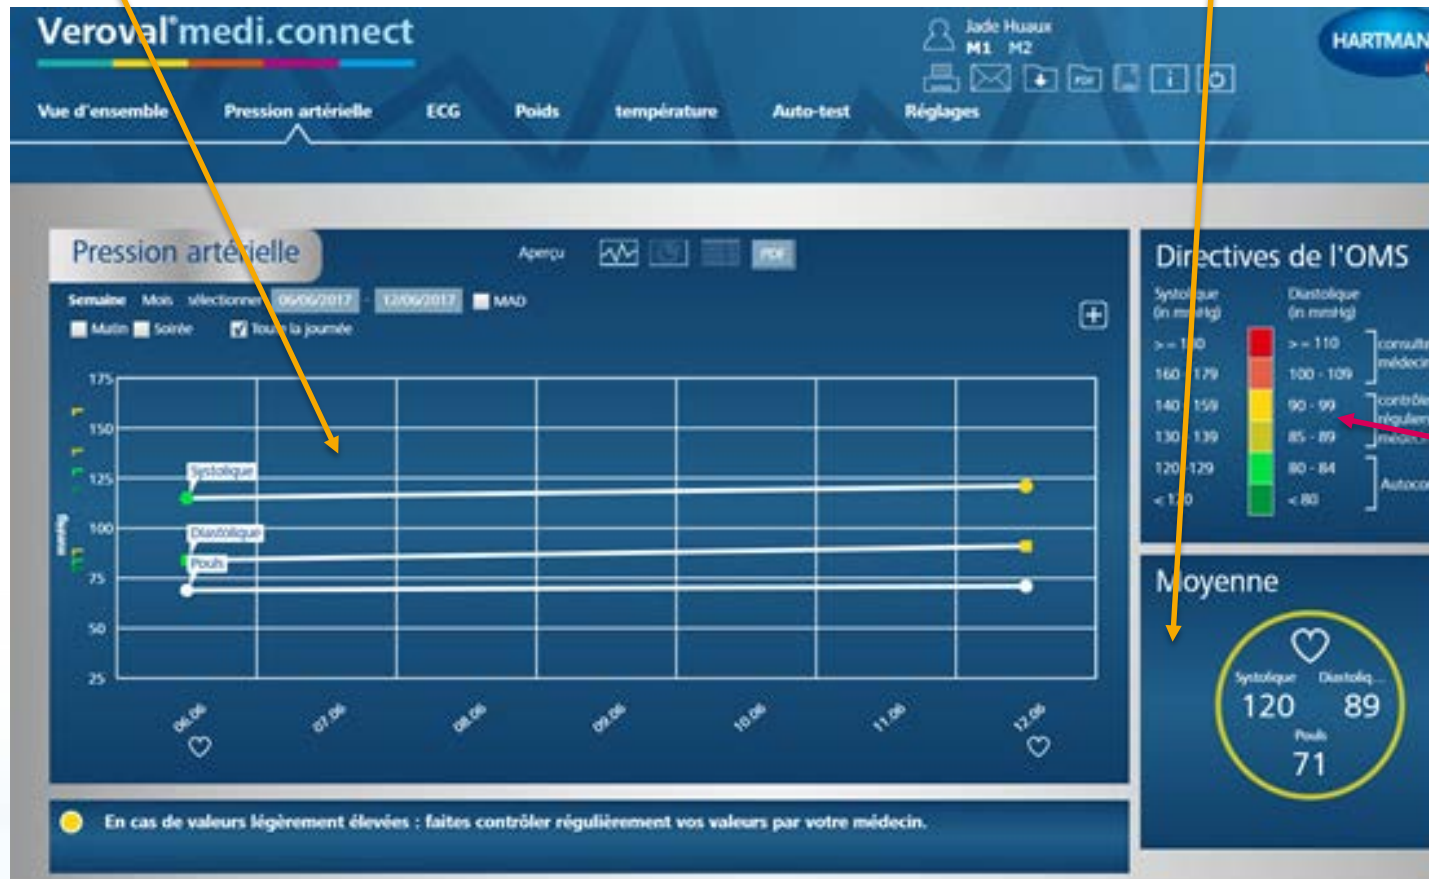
Veroval®medi.connect

Jade Huaux
M1 M2

HARTMAN

Vue d'ensemble Pression artérielle ECG Poids température Auto-test Réglages

Pression artérielle

Aperçu

PDF

Semaine Mois sélectionner 06/06/2017 - 12/06/2017 MAD

Matin Soirée Toute la journée

175
150
125
100
75
50
25

Systolique
Diastolique
Pouls

06.06 07.06 08.06 09.06 10.06 11.06 12.06

Directives de l'OMS

Systolique (in mmHg)
Diastolique (in mmHg)

>= 180 >= 110
160 - 179 100 - 109
140 - 159 90 - 99
130 - 139 85 - 89
120 - 129 80 - 84
< 120 < 80

consulte médecin
contrôle régulièrement médecin
Autoco

Moyenne

Systolique Diastoliq...
120 89
Pouls
71

En cas de valeurs légèrement élevées : faites contrôler régulièrement vos valeurs par votre médecin.